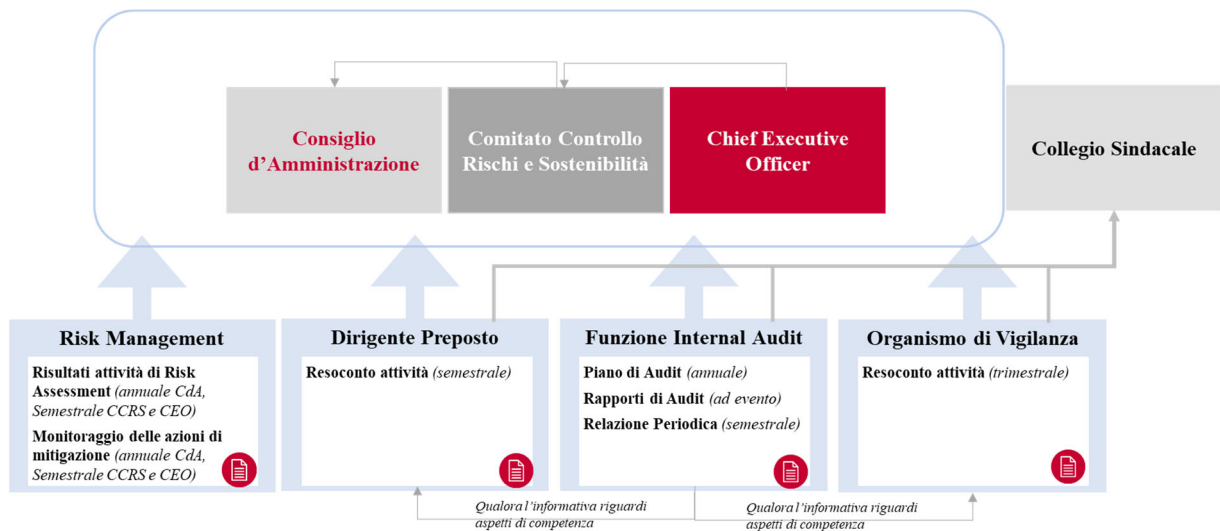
Consiglio d'Amministrazione

Comitato Controllo Rischi e Sostenibilità

Chief Executive Officer

Collegio Sindacale

Risk Management

Risultati attività di Risk Assessment *(annuale CdA, Semestrale CCRS e CEO)*

Monitoraggio delle azioni di mitigazione *(annuale CdA, Semestrale CCRS e CEO)*

Dirigente Preposto

Resoconto attività *(semestrale)*

Funzione Internal Audit

Piano di Audit *(annuale)*

Rapporti di Audit *(ad evento)*

Relazione Periodica *(semestrale)*

Organismo di Vigilanza

Resoconto attività *(trimestrale)*

*Qualora l'informativa riguardi aspetti di competenza*

*Qualora l'informativa riguardi aspetti di competenza*